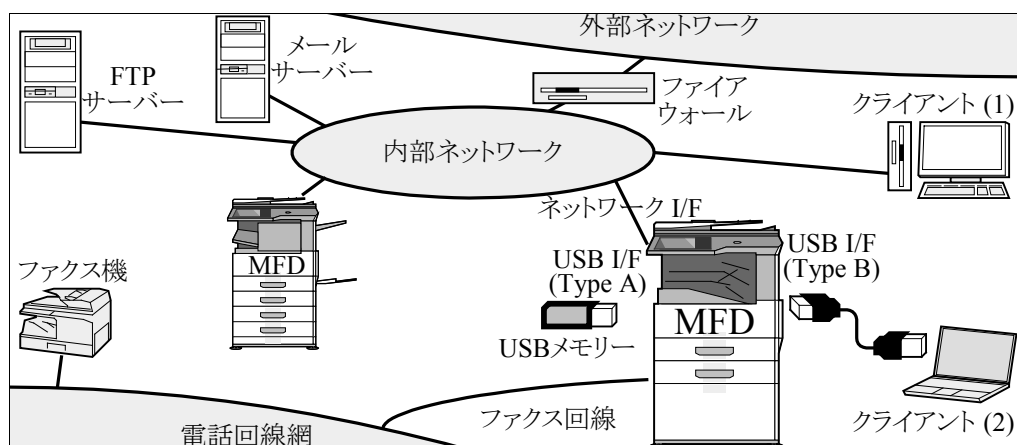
外部ネットワーク

FTP
サーバー

メール
サーバー

ファイア
ウォール

クライアント (1)

内部ネットワーク

ネットワーク I/F

MFD

ファクス機

USB I/F
(Type A)

USB I/F
(Type B)

MFD

USBメモリー

ファクス回線

クライアント (2)

電話回線網